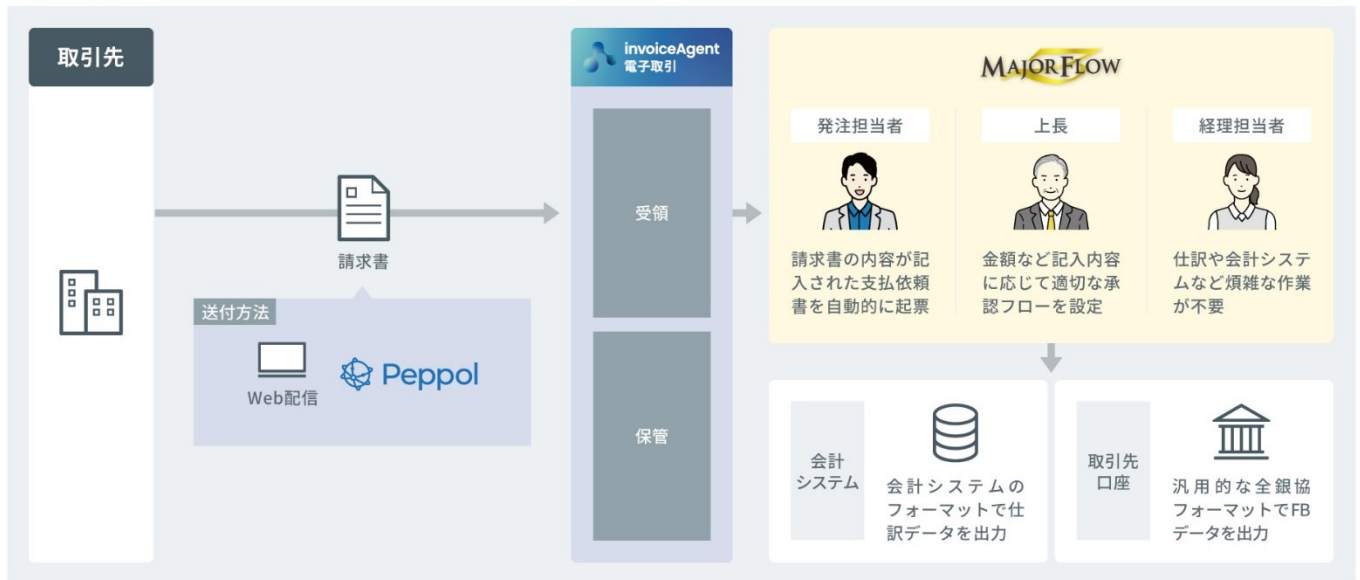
取引先

請求書

送付方法

Web配信

Peppol

invoiceAgent
電子取引

受領

保管

MAJOR FLOW

発注担当者

請求書の内容が記入された支払依頼書を自動的に起票

上長

金額など記入内容に応じて適切な承認フローを設定

経理担当者

仕訳や会計システムなど煩雑な作業が不要

会計システム

会計システムのフォーマットで仕訳データを出力

取引先口座

汎用的な全銀協フォーマットでFBデータを出力